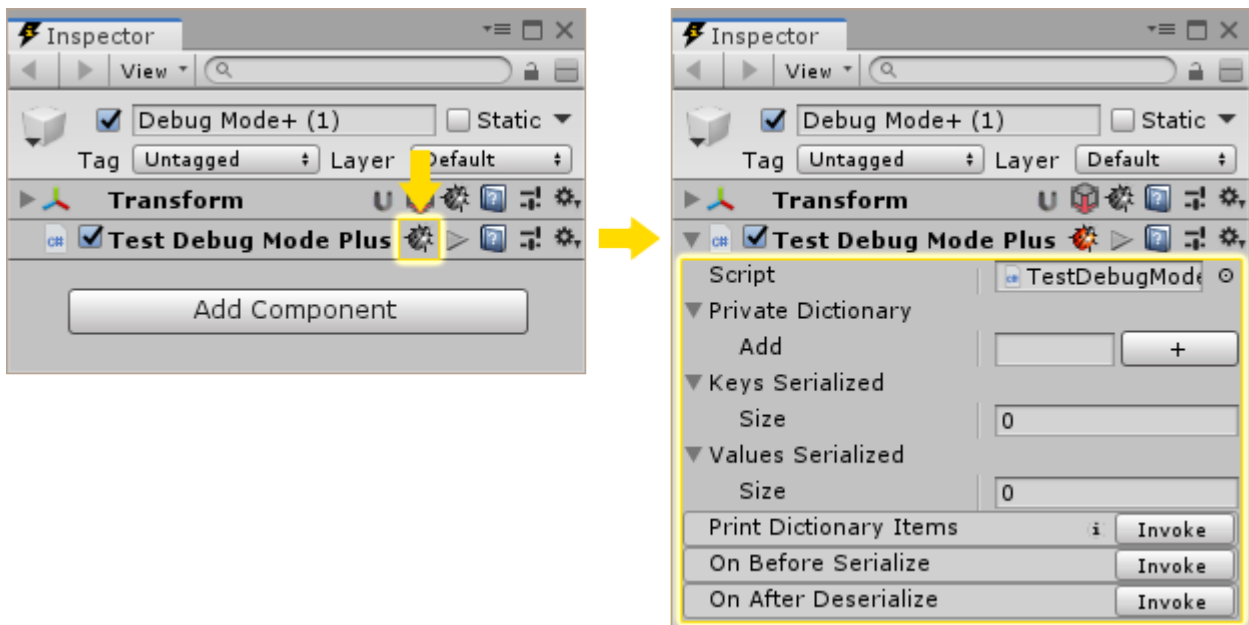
Inspector

View

Debug Mode+ (1)

Static

Tag Untagged

Layer Default

Transform

Test Debug Mode Plus

Add Component

Inspector

View

Debug Mode+ (1)

Static

Tag Untagged

Layer Default

Transform

Test Debug Mode Plus

Script TestDebugMode

Private Dictionary

Add +

Keys Serialized

Size 0

Values Serialized

Size 0

Print Dictionary Items i Invoke

On Before Serialize Invoke

On After Deserialize Invoke